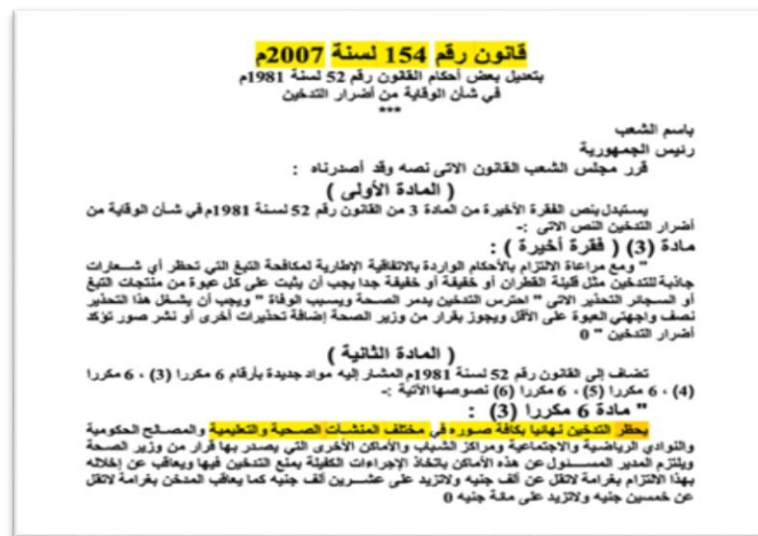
قانون رقم 154 لسنة 2007م
بتعديل بعض أحكام القانون رقم 52 لسنة 1981م
في شأن الوقاية من أضرار التدخين
***

باسم الشعب
رئيس الجمهورية
قرر مجلس الشعب القانون الاتى نصه وقد أصدرناه :

( المادة الأولى )
يستبدل بنص الفقرة الأخيرة من المادة 3 من القانون رقم 52 لسنة 1981م في شأن الوقاية من أضرار التدخين النص الاتى :-

مادة (3) ( فقرة أخيرة ) :
" ومع مراعاة الالتزام بالأحكام الواردة بالاتفاقية الإطارية لمكافحة التبغ التي تحظر أي شعارات جاذبة للتدخين مثل قليلة القطران أو خفيفة أو خفيفة جدا يجب أن يثبت على كل عبوة من منتجات التبغ أو السجائر التحذير الاتي " احترس التدخين يدمر الصحة ويسبب الوفاة " ويجب أن يشغل هذا التحذير نصف واجهتي العبوة على الأقل ويجوز بقرار من وزير الصحة إضافة تحذيرات أخرى أو نشر صور تؤكد أضرار التدخين " 0

( المادة الثانية )
تضاف إلى القانون رقم 52 لسنة 1981م المشار إليه مواد جديدة بأرقام 6 مكررا (3) ، 6 مكررا (4) ، 6 مكررا (5) ، 6 مكررا (6) نصوصها الاتية :-

" مادة 6 مكررا (3) :
يحظر التدخين نهائيا بكافة صوره في مختلف المنشآت الصحية والتعليمية والمصالح الحكومية والنوادي الرياضية والاجتماعية ومراكز الشباب والأماكن الأخرى التي يصدر بها قرار من وزير الصحة ويلتزم المدير المسئول عن هذه الأماكن باتخاذ الإجراءات الكفيلة بمنع التدخين فيها ويعاقب عن إخلاله بهذا الالتزام بغرامة لاتقل عن ألف جنيه ولاتزيد على عشرين ألف جنيه كما يعاقب المدخن بغرامة لاتقل عن خمسين جنيه ولاتزيد على مائة جنيه 0